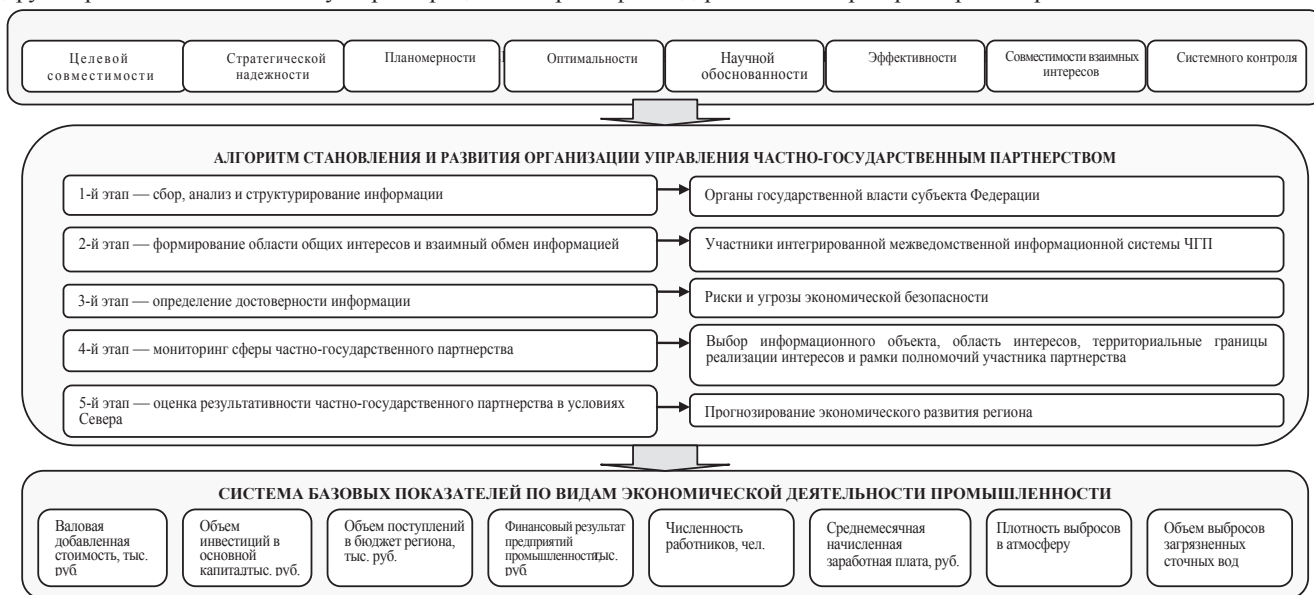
Целевой совместимости

Стратегической надежности

Планомерности

Оптимальности

Научной обоснованности

Эффективности

Совместимости взаимных интересов

Системного контроля

АЛГОРИТМ СТАНОВЛЕНИЯ И РАЗВИТИЯ ОРГАНИЗАЦИИ УПРАВЛЕНИЯ ЧАСТНО-ГОСУДАРСТВЕННЫМ ПАРТНЕРСТВОМ

1-й этап — сбор, анализ и структурирование информации

Органы государственной власти субъекта Федерации

2-й этап — формирование области общих интересов и взаимный обмен информацией

Участники интегрированной межведомственной информационной системы ЧГП

3-й этап — определение достоверности информации

Риски и угрозы экономической безопасности

4-й этап — мониторинг сферы частно-государственного партнерства

Выбор информационного объекта, область интересов, территориальные границы реализации интересов и рамки полномочий участника партнерства

5-й этап — оценка результативности частно-государственного партнерства в условиях Севера

Прогнозирование экономического развития региона

СИСТЕМА БАЗОВЫХ ПОКАЗАТЕЛЕЙ ПО ВИДАМ ЭКОНОМИЧЕСКОЙ ДЕЯТЕЛЬНОСТИ ПРОМЫШЛЕННОСТИ

Валовая добавленная стоимость, тыс. руб

Объем инвестиций в основной капитал,тыс. руб.

Объем поступлений в бюджет региона, тыс. руб.

Финансовый результат предприятий промышленности,тыс. руб

Численность работников, чел.

Среднемесячная начисленная заработная плата, руб.

Плотность выбросов в атмосферу

Объем выбросов загрязненных сточных вод